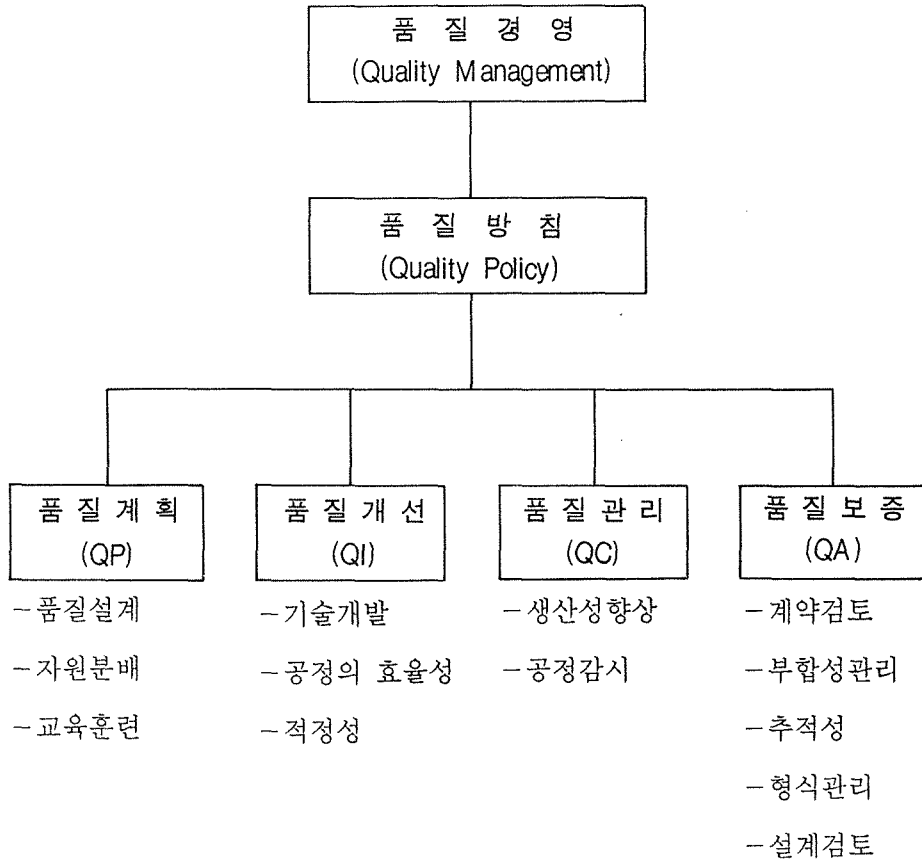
품 질 경 영
(Quality Management)

품 질 방 침
(Quality Policy)

품 질 계 획
(QP)
– 품질설계
– 자원분배
– 교육훈련

품 질 개 선
(QI)
– 기술개발
– 공정의 효율성
– 적정성

품 질 관 리
(QC)
– 생산성향상
– 공정감시

품 질 보 증
(QA)
– 계약검토
– 부합성관리
– 추적성
– 형식관리
– 설계검토